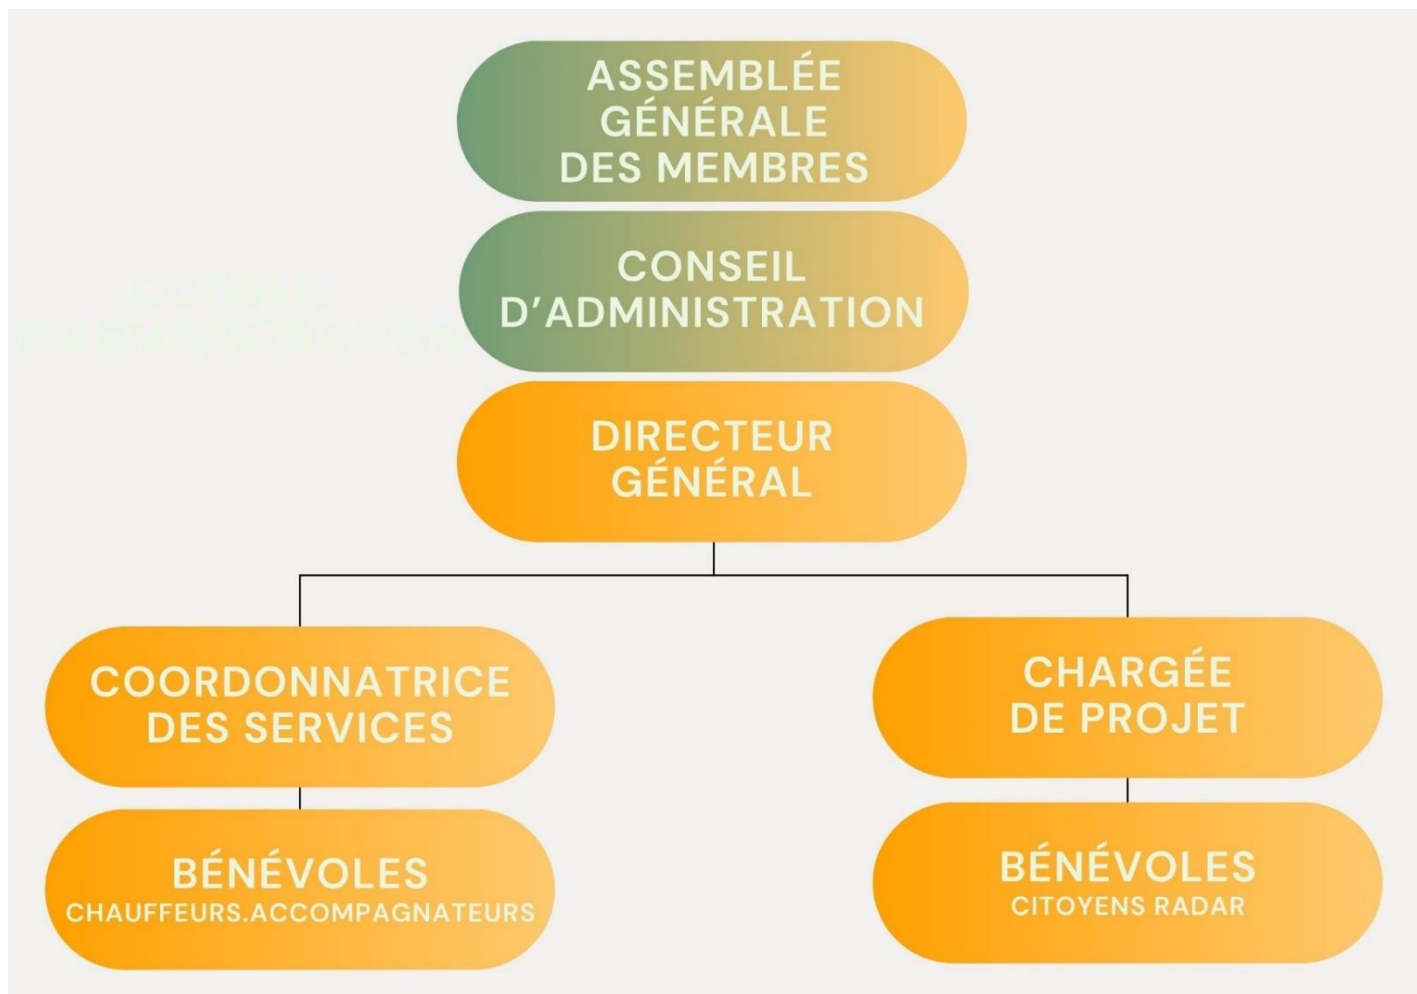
ASSEMBLÉE GÉNÉRALE DES MEMBRES

CONSEIL D'ADMINISTRATION

CONSEIL D'ADMINISTRATION

DIRECTEUR GÉNÉRAL

COORDONNATRICE DES SERVICES

BÉNÉVOLES
CHAUFFEURS.ACCOMPAGNATEURS

CHARGÉE DE PROJET

BÉNÉVOLES
CITOYENS RADAR